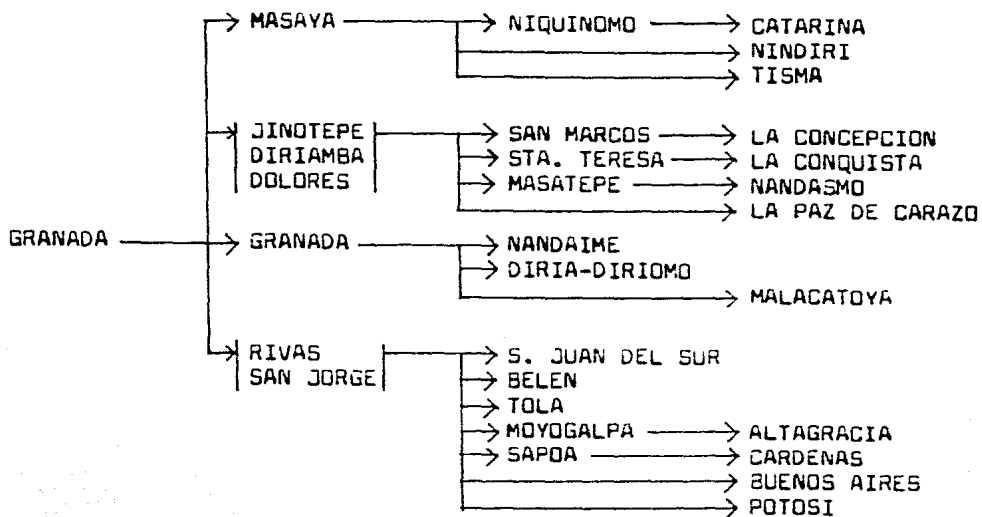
GRANADA

MASAYA
NIQUINOMO
CATARINA
NINDIRI
TISMA

JINOTEPE
DIRIAMBA
DOLORES
SAN MARCOS
LA CONCEPCION
STA. TERESA
LA CONQUISTA
MASATEPE
NANDASMO
LA PAZ DE CARAZO

GRANADA
NANDAIME
DIRIA-DIRIOMO
MALACATOYA

RIVAS
SAN JORGE
S. JUAN DEL SUR
BELEN
TOLA
MOYOGALPA
ALTAGRACIA
SAPOA
CARDENAS
BUENOS AIRES
POTOSI